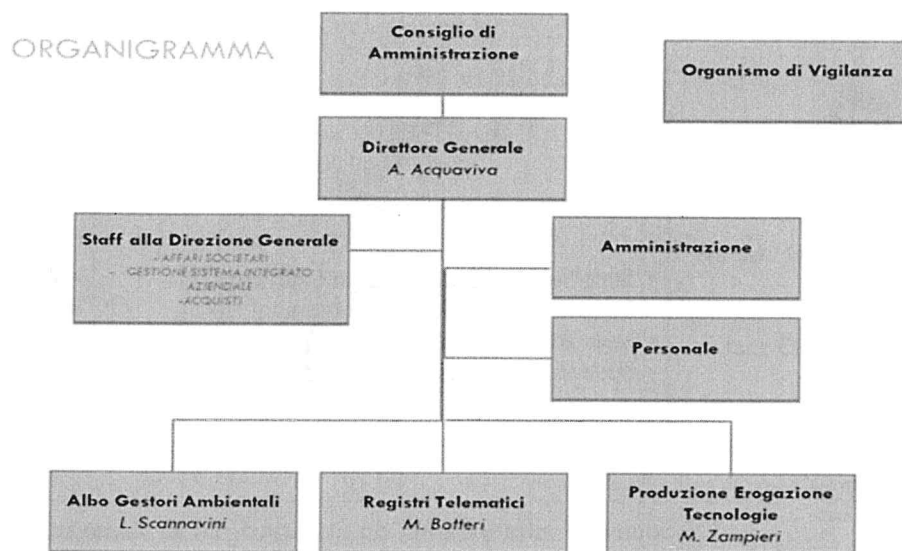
ORGANIGRAMMA

Consiglio di Amministrazione

Organismo di Vigilanza

Direttore Generale
A. Acquaviva

Staff alla Direzione Generale
- AFFARI SOCIETARI
- GESTIONE SISTEMA INTEGRATO AZIENDALE
-ACQUISTI

Amministrazione

Personale

Albo Gestori Ambientali
L. Scannavini

Registri Telematici
M. Botteri

Produzione Erogazione Tecnologie
M. Zampieri